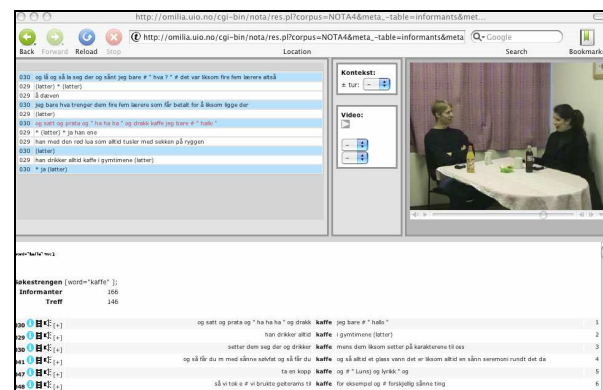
http://omilia.uio.no/cgi-bin/nota/res.pl?corpus=NOTA4&meta_-table=informants&met...

Back Forward Reload Stop

http://omilia.uio.no/cgi-bin/nota/res.pl?corpus=NOTA4&meta_-table=informants&meta

Location

Google

Search

Bookmarks

030 og lå og så la seg der og sitter jeg bare # " hva ? " # det var liksom fire fem lærere altså
029 (latter) * (latter)
029 å dæven
030 jeg bare hva trenger dem fire fem lærere som får betalt for å liksom ligge der
029 (latter)
030 og satt og prata og " ha ha ha " og drakk kaffe og jeg bare # " hallo "
029 * (latter) * ja han eno
029 han med den rød lua som alltid tusler med sekken på ryggen
030 (latter)
029 han drikker alltid kaffe i gymtimene (latter)
030 * ja (latter)

Kontekst:
± tur: –

Video:

–
–

word="kaffe" Hit: 1

Søkestrengen [word="kaffe"];
Informanter 166
Treff 146

030 [+] og satt og prata og " ha ha ha " og drakk kaffe jeg bare # " hallo " 1
029 [+] han drikker alltid kaffe i gymtimene (latter) 2
030 [+] setter dem seg der og drikker kaffe mens dem liksom setter på karakterene til oss 3
041 [+] og så får du m med sånne sølvfat og så får du kaffe og så alltid et glass vann det er liksom alltid en sånn seremoni rundt det da 4
047 [+] ta en kopp kaffe og # " Lunsj og lyrikk " og 5
048 [+] så vi tok e # vi brukte golterams til kaffe for eksempel og # forskjellig sånne ting 6